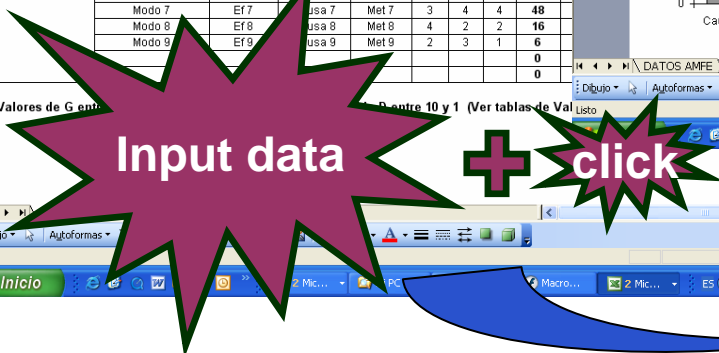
| Modo 7 | Ef 7 | usa 7 | Met 7 | 3 | 4 | 4 | 48 |
| Modo 8 | Ef 8 | usa 8 | Met 8 | 4 | 2 | 2 | 16 |
| Modo 9 | Ef 9 | usa 9 | Met 9 | 2 | 3 | 1 | 6 |
|  |  |  |  |  |  |  | 0 |
|  |  |  |  |  |  |  | 0 |

Valores de G ent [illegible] D entre 10 y 1 (Ver tablas de Val

DATOS AMFE

Dibujo Autoformas

Listo

Input data

click

Autoformas

Inicio

2 Mic...

PC

Macro...

2 Mic...

ES